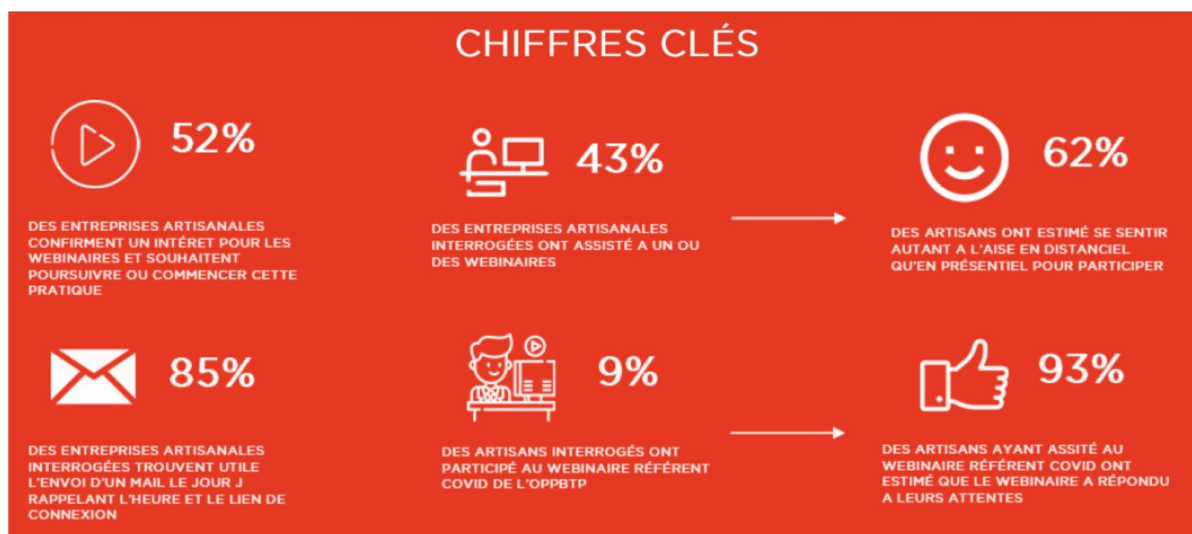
CHIFFRES CLÉS

52%

DES ENTREPRISES ARTISANALES CONFIRMENT UN INTÉRET POUR LES WEBINAIRES ET SOUHAITENT POURSUIVRE OU COMMENCER CETTE PRATIQUE

43%

DES ENTREPRISES ARTISANALES INTERROGÉES ONT ASSISTÉ A UN OU DES WEBINAIRES

62%

DES ARTISANS ONT ESTIMÉ SE SENTIR AUTANT A L'AISE EN DISTANCIEL QU'EN PRÉSENTIEL POUR PARTICIPER

85%

DES ENTREPRISES ARTISANALES INTERROGÉES TROUVENT UTILE L'ENVOI D'UN MAIL LE JOUR J RAPPELANT L'HEURE ET LE LIEN DE CONNEXION

9%

DES ARTISANS INTERROGÉS ONT PARTICIPÉ AU WEBINAIRE RÉFÉRENT COVID DE L'OPPBTP

93%

DES ARTISANS AYANT ASSITÉ AU WEBINAIRE RÉFÉRENT COVID ONT ESTIMÉ QUE LE WEBINAIRE A RÉPONDU A LEURS ATTENTES